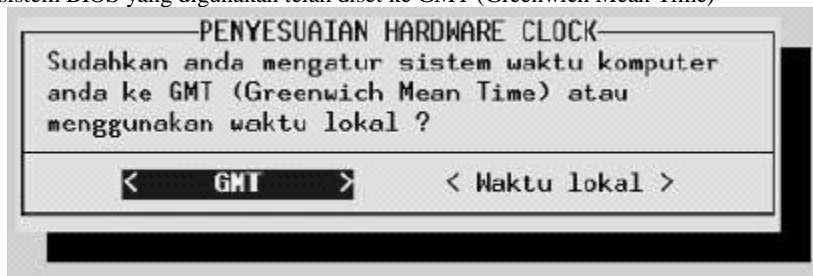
sistem BIOS yang digunakan telah diset ke GMT (Greenwich Mean Time)

PENYESUAIAN HARDWARE CLOCK

Sudahkan anda mengatur sistem waktu komputer anda ke GMT (Greenwich Mean Time) atau menggunakan waktu lokal ?

< GMT > < Waktu lokal >